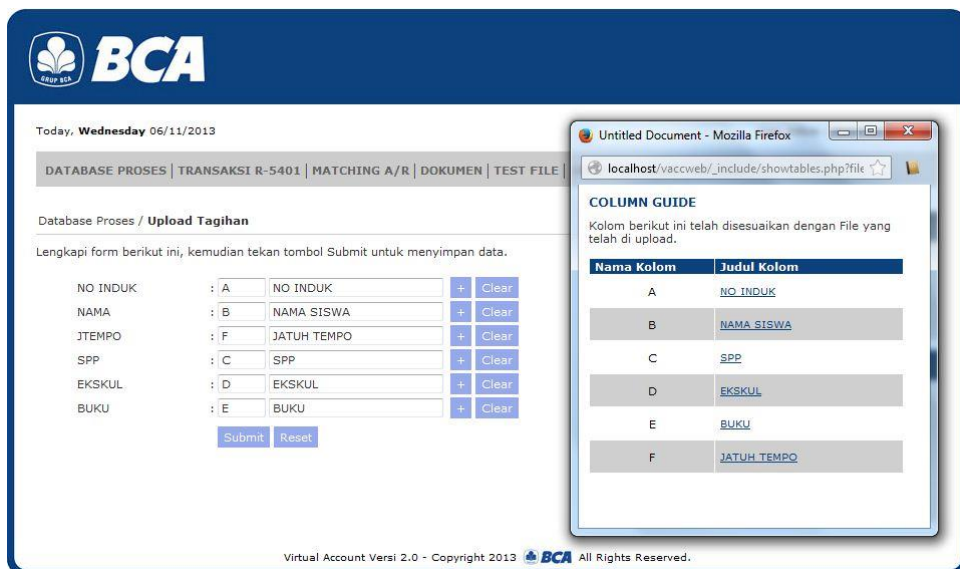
GRUP BCA BCA

Today, Wednesday 06/11/2013

DATABASE PROSES | TRANSAKSI R-5401 | MATCHING A/R | DOKUMEN | TEST FILE |

Database Proses / Upload Tagihan

Lengkapi form berikut ini, kemudian tekan tombol Submit untuk menyimpan data.

NO INDUK : A NO INDUK + Clear
NAMA : B NAMA SISWA + Clear
JTEMPO : F JATUH TEMPO + Clear
SPP : C SPP + Clear
EKSKUL : D EKSKUL + Clear
BUKU : E BUKU + Clear

Submit Reset

Untitled Document - Mozilla Firefox

localhost/vaccweb/_include/showtables.php?file

COLUMN GUIDE

Kolom berikut ini telah disesuaikan dengan File yang telah di upload.

| Nama Kolom | Judul Kolom |
|---|---|
| A | NO INDUK |
| B | NAMA SISWA |
| C | SPP |
| D | EKSKUL |
| E | BUKU |
| F | JATUH TEMPO |

Virtual Account Versi 2.0 - Copyright 2013 BCA All Rights Reserved.